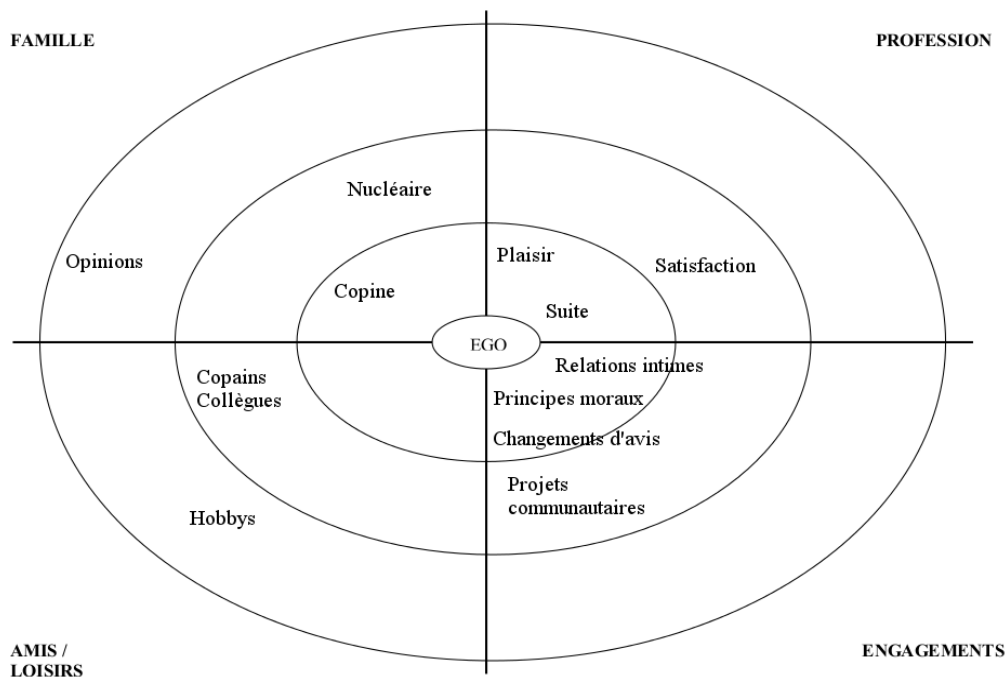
FAMILLE

PROFESSION

Nucléaire

Opinions

Plaisir

Satisfaction

Copine

Suite

EGO

Relations intimes

Copains
Collègues

Principes moraux

Changements d'avis

Projets
communautaires

Hobbys

AMIS /
LOISIRS

ENGAGEMENTS